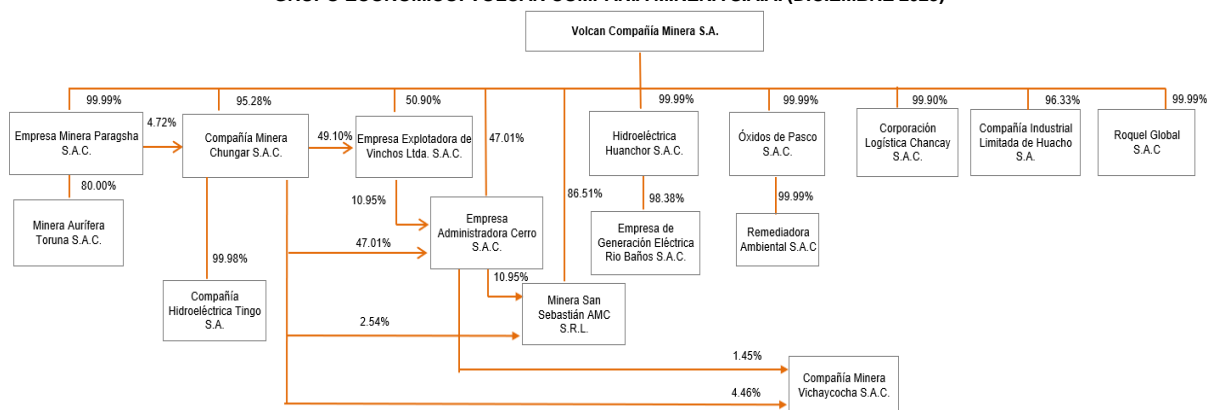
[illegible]

Volcan Compañía Minera S.A.

99.99%

Empresa Minera Paragsha S.A.C.

4.72%

80.00%

Minera Aurífera Toruna S.A.C.

95.28%

Compañía Minera Chungar S.A.C.

99.98%

Compañía Hidroeléctrica Tingo S.A.

49.10%

50.90%

Empresa Explotadora de Vinchos Ltda. S.A.C.

10.95%

47.01%

47.01%

Empresa Administradora Cerro S.A.C.

10.95%

2.54%

86.51%

Minera San Sebastián AMC S.R.L.

1.45%

4.46%

Compañía Minera Vichaycocha S.A.C.

99.99%

Hidroeléctrica Huanchor S.A.C.

98.38%

Empresa de Generación Eléctrica Rio Baños S.A.C.

99.99%

Óxidos de Pasco S.A.C.

99.99%

Remediadora Ambiental S.A.C

99.90%

Corporación Logística Chancay S.A.C.

96.33%

Compañía Industrial Limitada de Huacho S.A.

99.99%

Roquel Global S.A.C